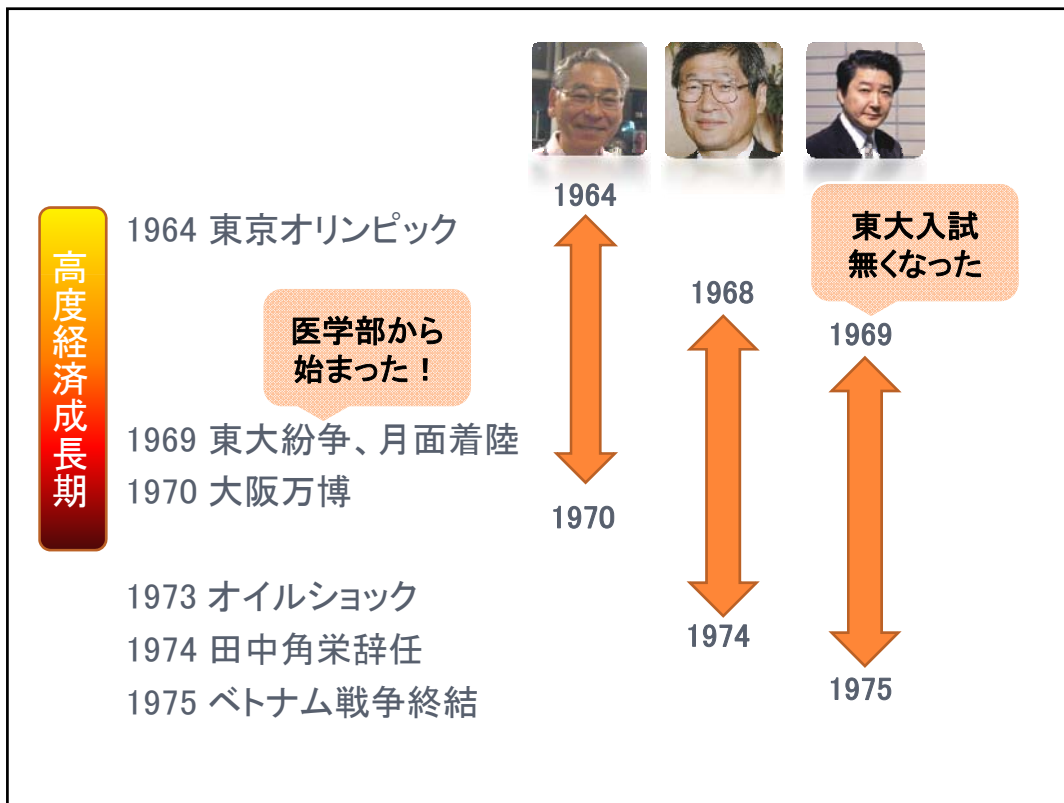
高度経済成長期

1964 東京オリンピック

医学部から始まった！

1969 東大紛争、月面着陸
1970 大阪万博

1973 オイルショック
1974 田中角栄辞任
1975 ベトナム戦争終結

1964
1970

1968
1974

東大入試無くなった

1969
1975